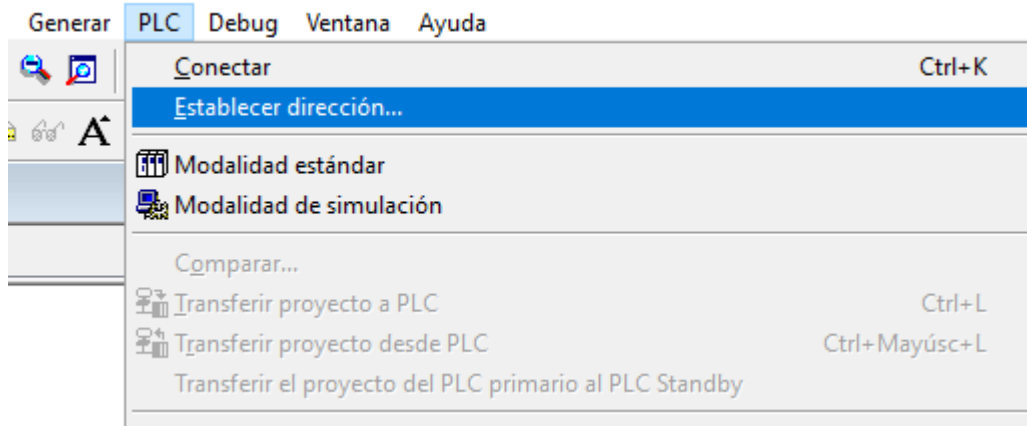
Generar PLC Debug Ventana Ayuda

Conectar Ctrl+K
Establecer dirección...
Modalidad estándar
Modalidad de simulación
Comparar...
Transferir proyecto a PLC Ctrl+L
Transferir proyecto desde PLC Ctrl+Mayúsc+L
Transferir el proyecto del PLC primario al PLC Standby